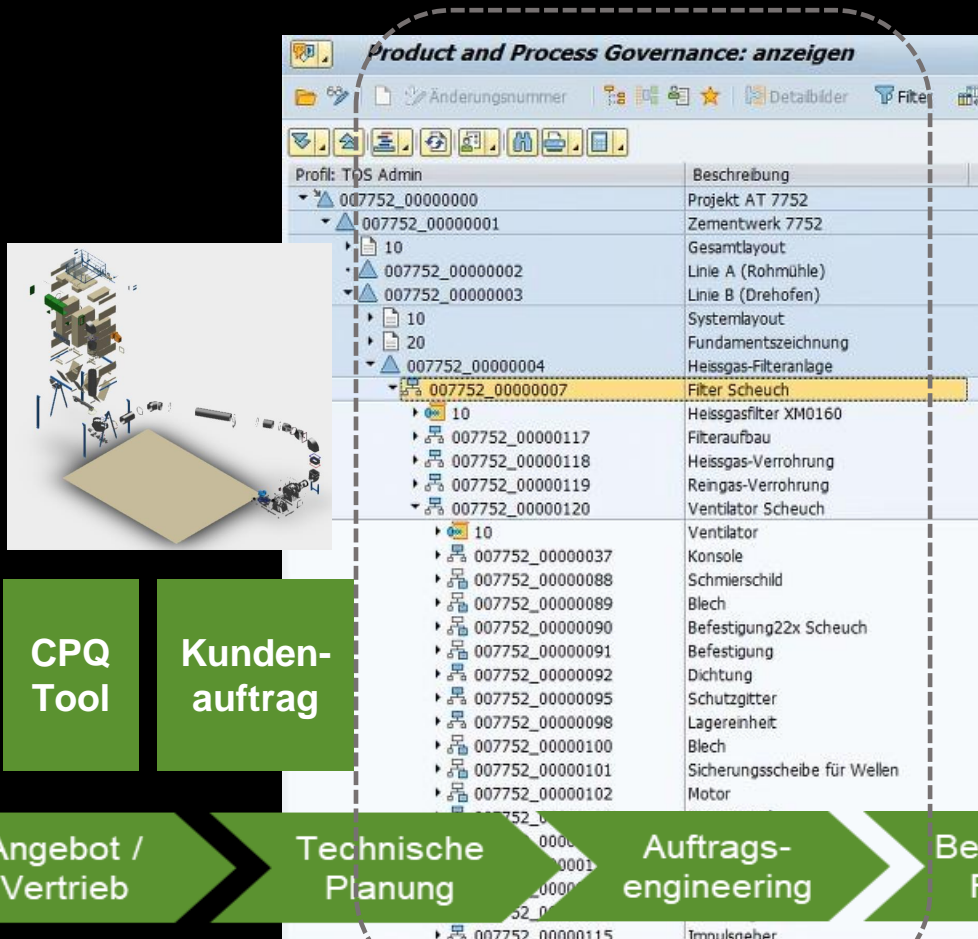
Product and Process Governance: anzeigen

Änderungsnummer | Detailbilder | Filte

Profil: TOS Admin | Beschreibung
007752_00000000 | Projekt AT 7752
007752_00000001 | Zementwerk 7752
10 | Gesamtlayout
007752_00000002 | Linie A (Rohmühle)
007752_00000003 | Linie B (Drehofen)
10 | Systemlayout
20 | Fundamentszeichnung
007752_00000004 | Heissgas-Filteranlage
007752_00000007 | Filter Scheuch
10 | Heissgasfilter XM0160
007752_00000117 | Filteraufbau
007752_00000118 | Heissgas-Verrohrung
007752_00000119 | Reingas-Verrohrung
007752_00000120 | Ventilator Scheuch
10 | Ventilator
007752_00000037 | Konsole
007752_00000088 | Schmierschild
007752_00000089 | Blech
007752_00000090 | Befestigung22x Scheuch
007752_00000091 | Befestigung
007752_00000092 | Dichtung
007752_00000095 | Schutzgitter
007752_00000098 | Lagereinheit
007752_00000100 | Blech
007752_00000101 | Sicherungsscheibe für Wellen
007752_00000102 | Motor
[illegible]
007752_00000115 | Impulsgeber

CPQ Tool

Kunden-auftrag

Angebot / Vertrieb

Technische Planung

Auftrags-engineering

Be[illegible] F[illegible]